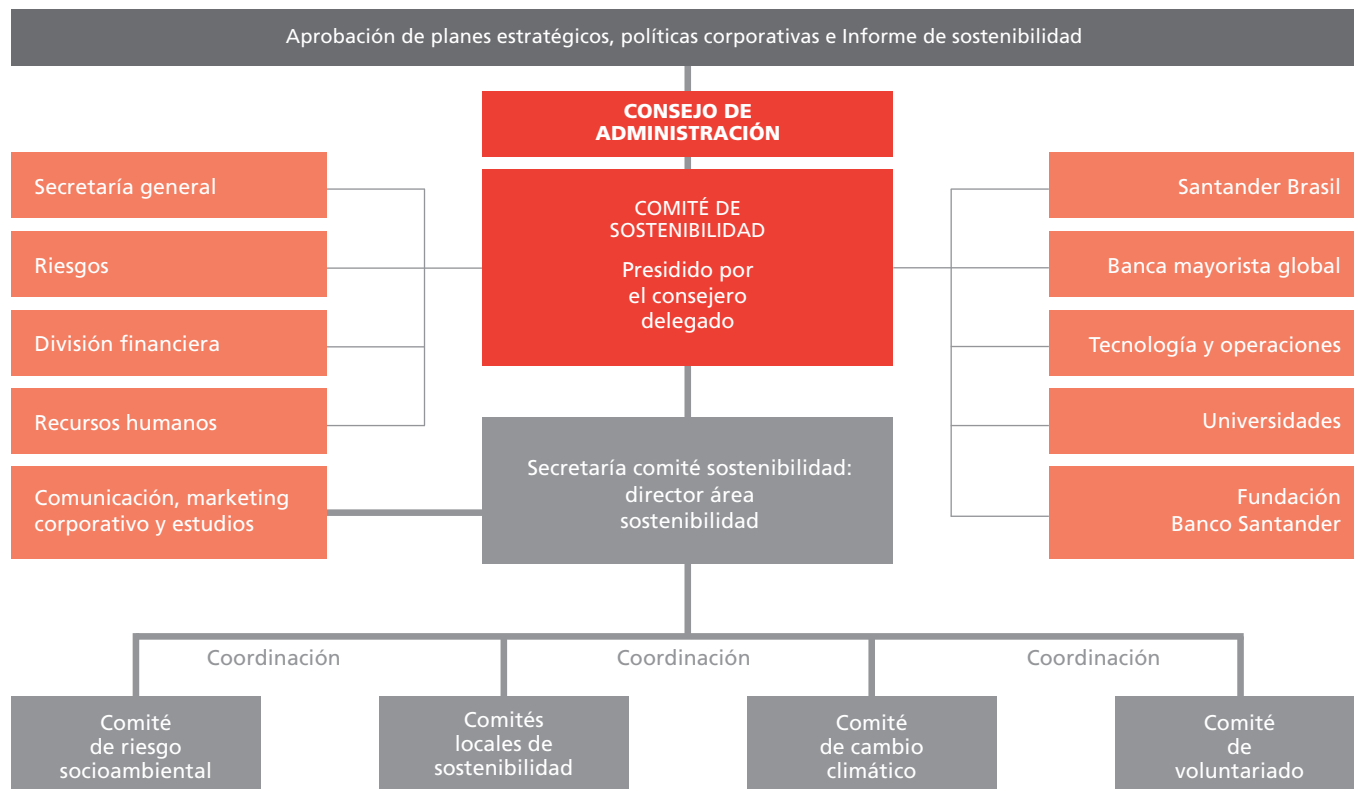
Aprobación de planes estratégicos, políticas corporativas e Informe de sostenibilidad

CONSEJO DE ADMINISTRACIÓN

Secretaría general

Riesgos

División financiera

Recursos humanos

Comunicación, marketing corporativo y estudios

COMITÉ DE SOSTENIBILIDAD

Presidido por el consejero delegado

Santander Brasil

Banca mayorista global

Tecnología y operaciones

Universidades

Fundación Banco Santander

Secretaría comité sostenibilidad: director área sostenibilidad

Coordinación

Coordinación

Coordinación

Comité de riesgo socioambiental

Comités locales de sostenibilidad

Comité de cambio climático

Comité de voluntariado